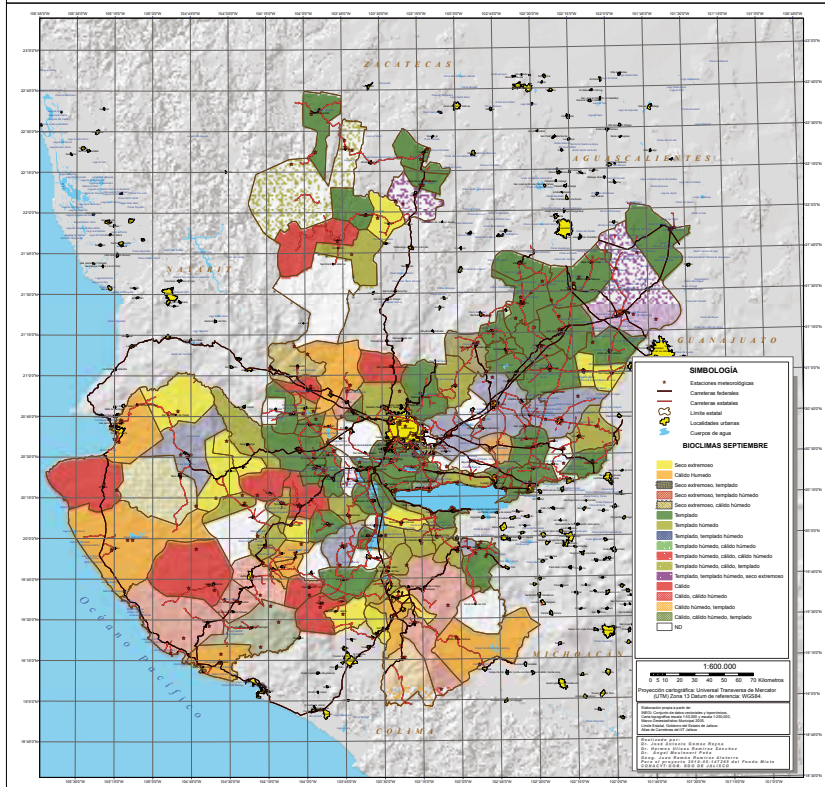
ZACATECAS

AGUASCALIENTES

NAYARIT

GUANAJUATO

MICHOACÁN

COLIMA

Océano Pacífico

SIMBOLOGÍA

Estaciones meteorológicas
Carreteras federales
Carreteras estatales
Límite estatal
Localidades urbanas
Cuerpos de agua

BIOCLIMAS SEPTIEMBRE

Seco extremoso
Cálido Húmedo
Seco extremoso, templado
Seco extremoso, templado húmedo
Seco extremoso, cálido húmedo
Templado
Templado húmedo
Templado, templado húmedo
Templado húmedo, cálido húmedo
Templado húmedo, cálido, templado húmedo
Templado húmedo, cálido, templado
Templado, templado húmedo, seco extremoso
Cálido
Cálido, cálido húmedo
Cálido húmedo, templado
Cálido húmedo, cálido, templado
ND

1:600,000

0 5 10 20 30 40 50 60 70 Kilómetros

Proyección cartográfica: Universal Transversa de Mercator (UTM) Zona 13 Datum de referencia: WGS84.

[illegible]

Realizado por:
Dr. José Antonio Gómez Reyna
Dr. Norma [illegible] Sánchez
Dr. Ángel Meulenert Peña
Geog. Juan Ramón Ramírez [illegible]
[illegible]